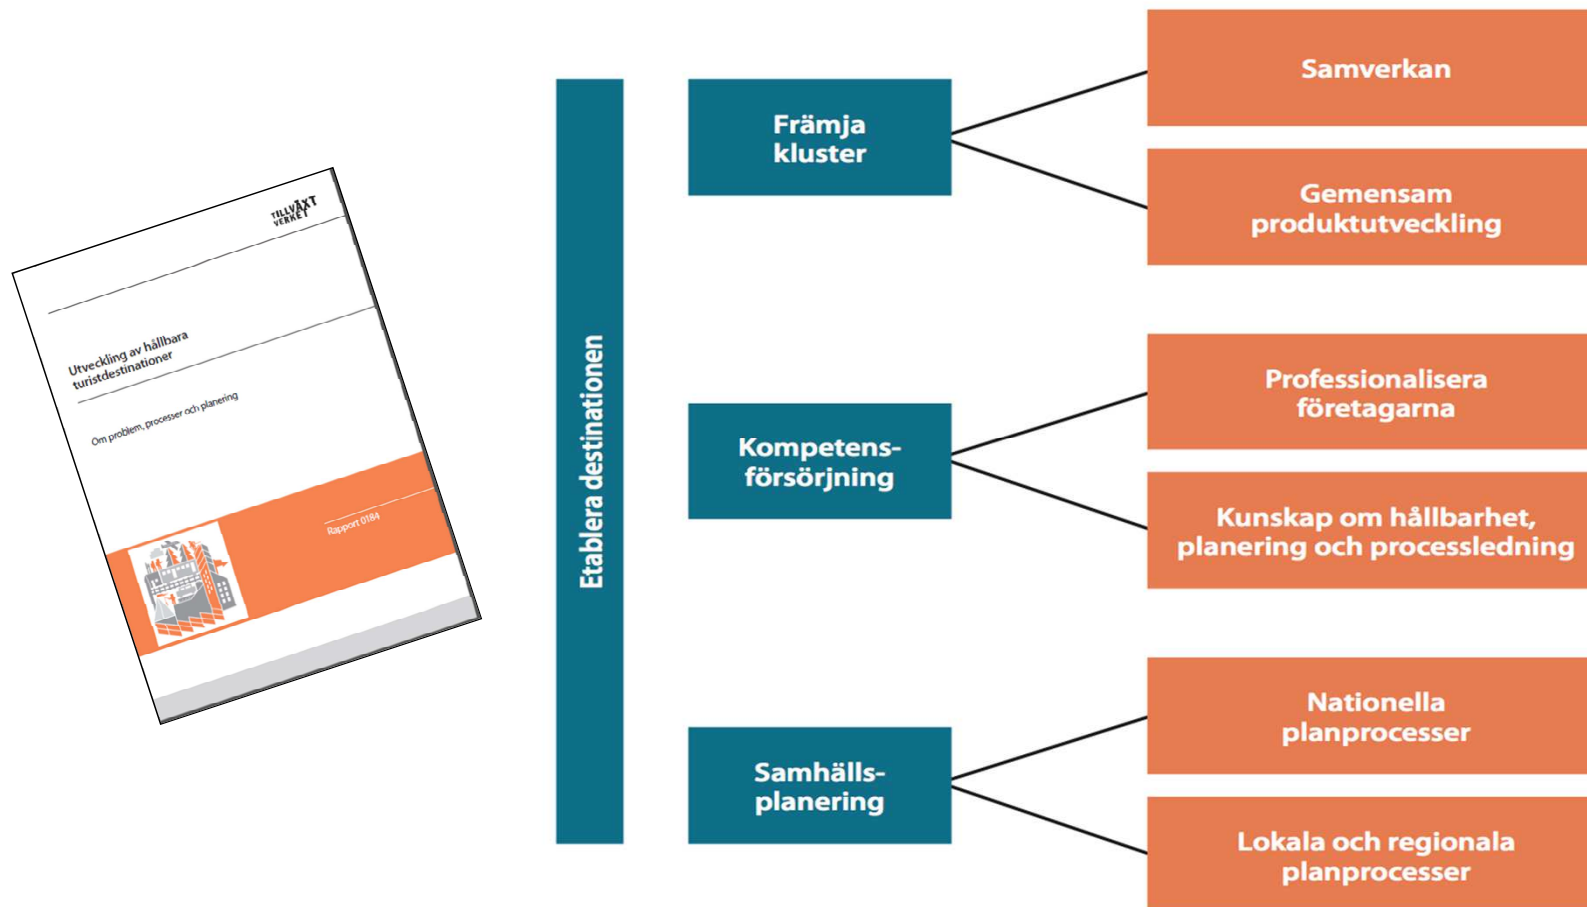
TILLVÄXT VERKET

Utveckling av hållbara turistdestinationer

Om problem, processer och planering

Rapport 0184

Etablera destinationen

Främja kluster

Samverkan

Gemensam produktutveckling

Kompetensförsörjning

Professionalisera företagarna

Kunskap om hållbarhet, planering och processledning

Samhällsplanering

Nationella planprocesser

Lokala och regionala planprocesser